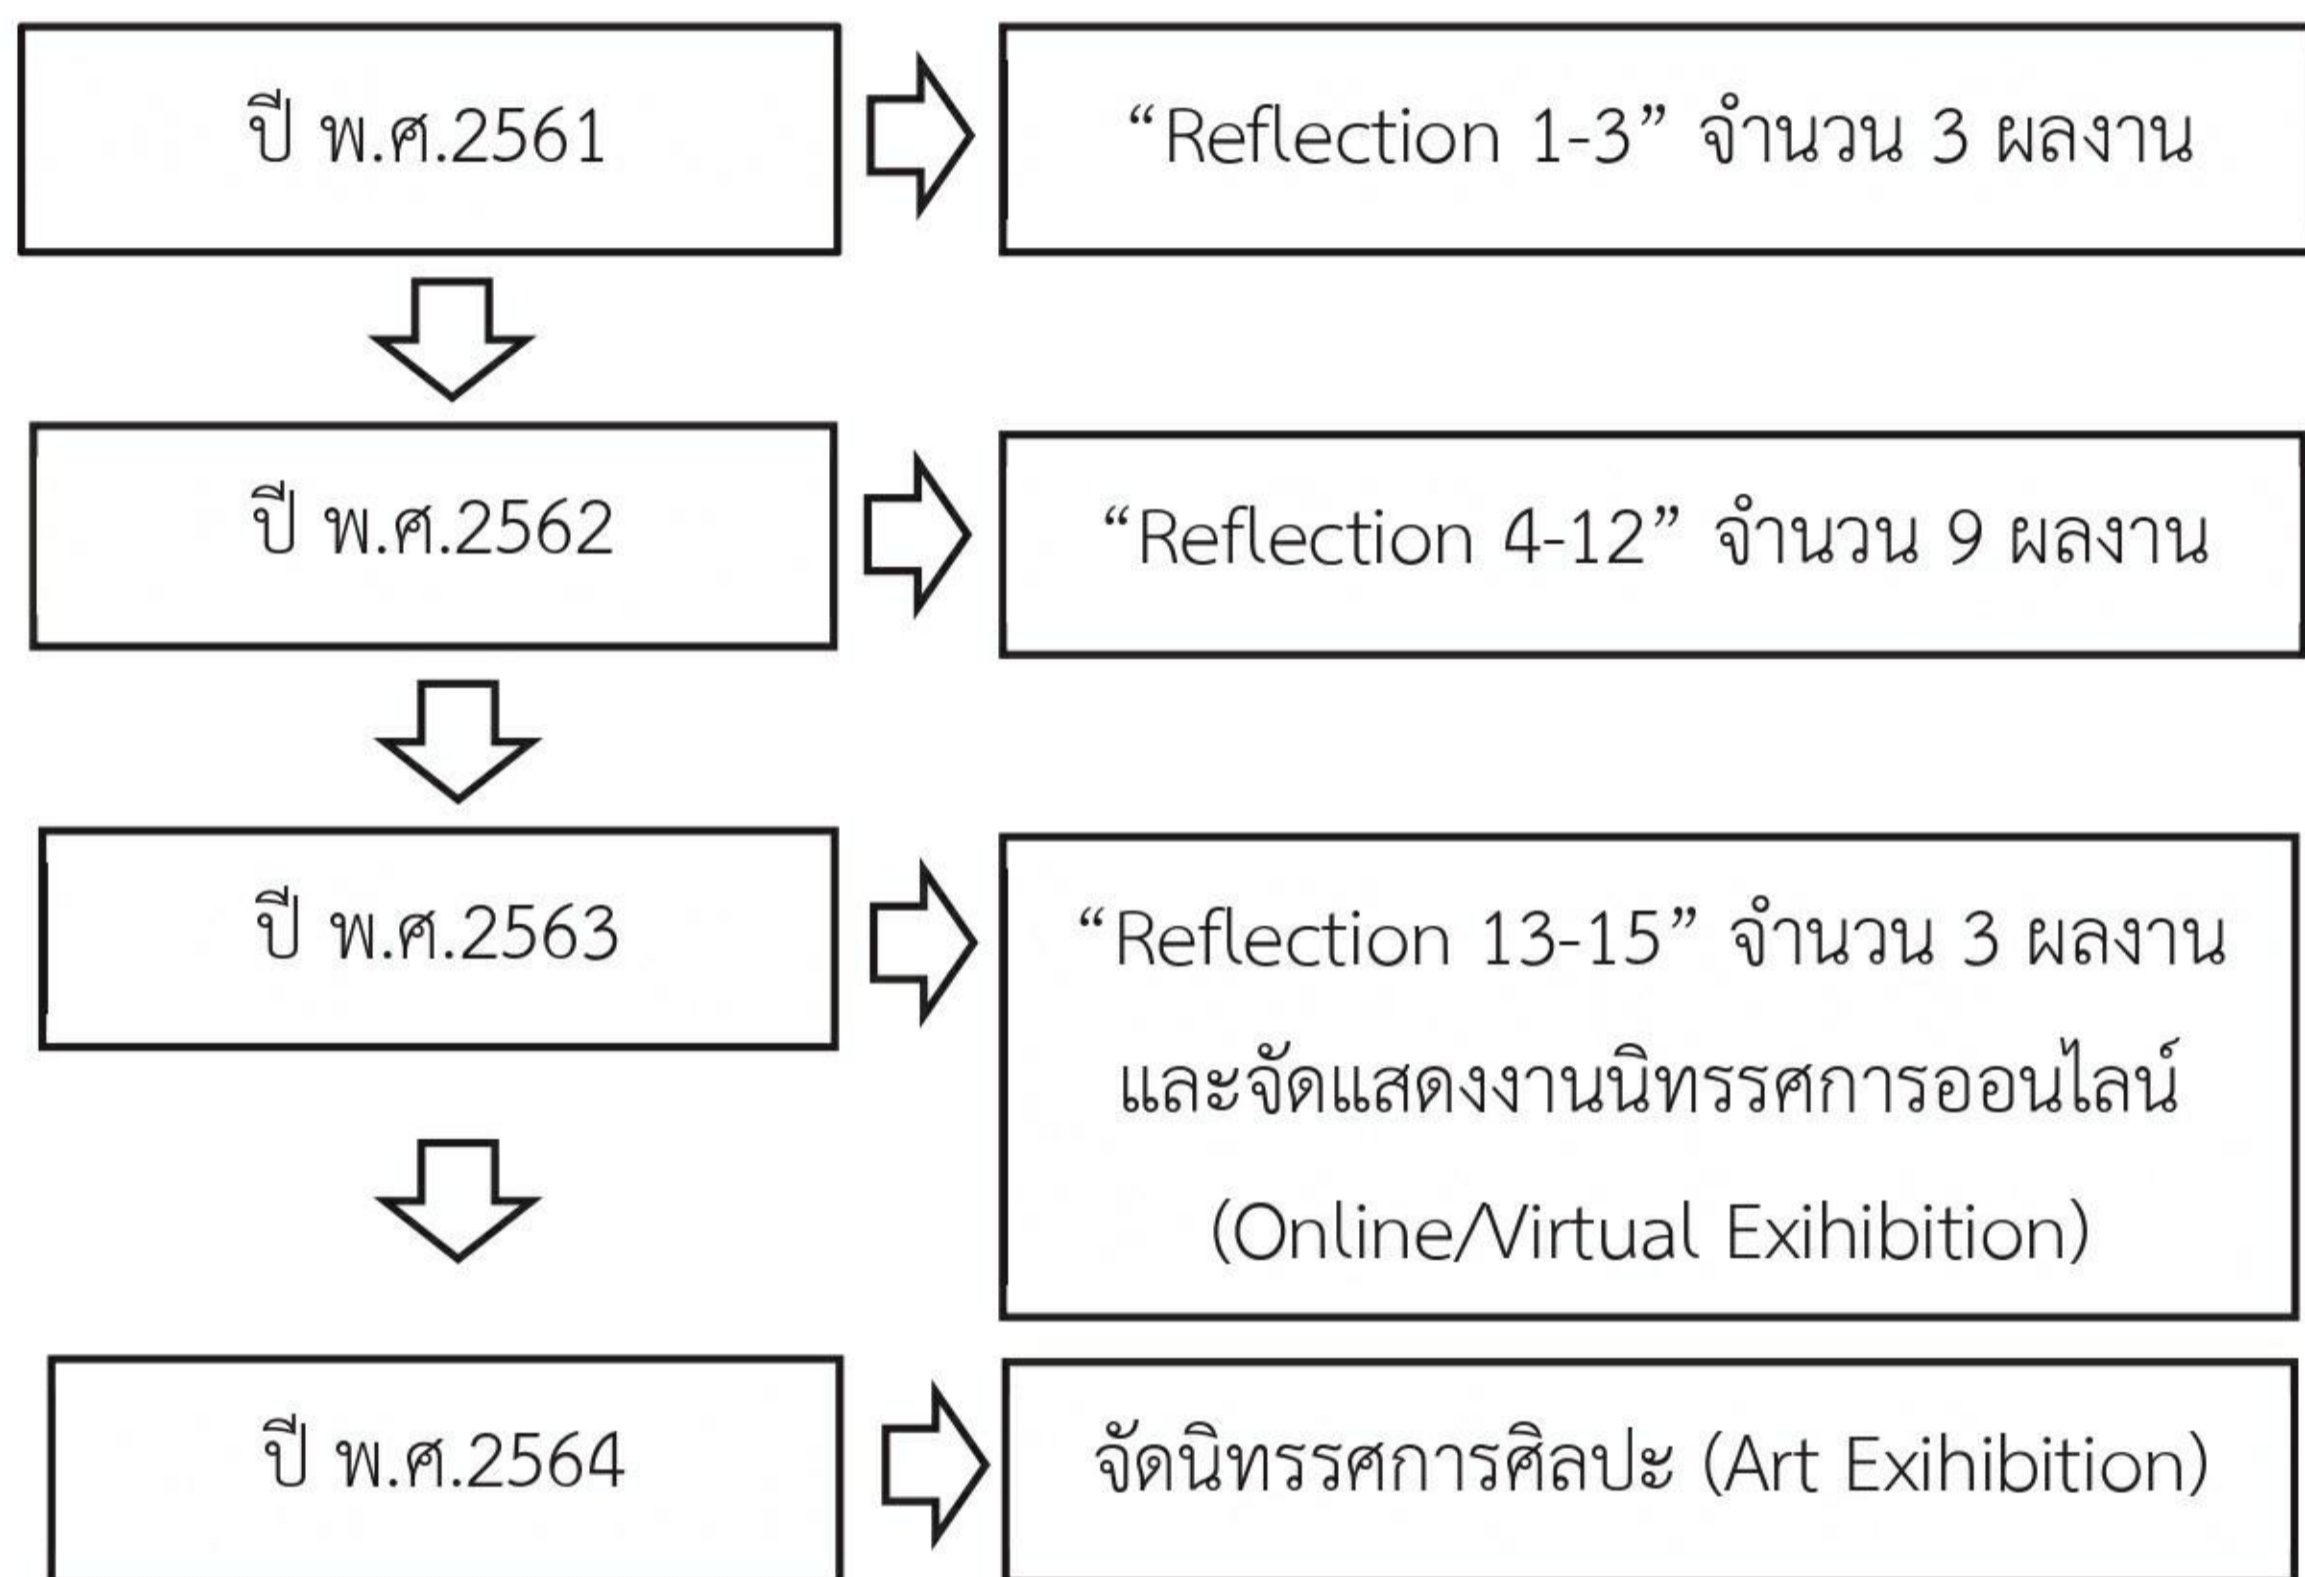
ปี พ.ศ.2561

“Reflection 1-3” จำนวน 3 ผลงาน

ปี พ.ศ.2562

“Reflection 4-12” จำนวน 9 ผลงาน

ปี พ.ศ.2563

“Reflection 13-15” จำนวน 3 ผลงาน และจัดแสดงงานนิทรรศการออนไลน์ (Online/Virtual Exihibition)

ปี พ.ศ.2564

จัดนิทรรศการศิลปะ (Art Exihibition)